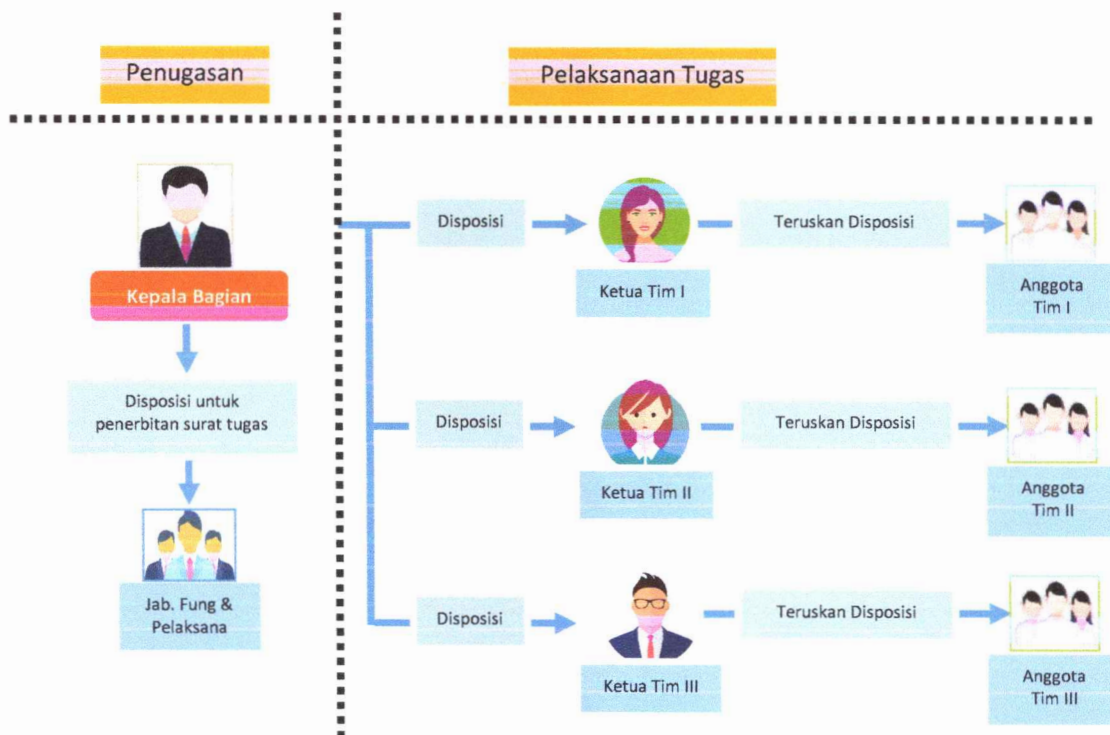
Penugasan

Pelaksanaan Tugas

Kepala Bagian

Disposisi untuk penerbitan surat tugas

Jab. Fung & Pelaksana

Disposisi

Ketua Tim I

Teruskan Disposisi

Anggota Tim I

Disposisi

Ketua Tim II

Teruskan Disposisi

Anggota Tim II

Disposisi

Ketua Tim III

Teruskan Disposisi

Anggota Tim III